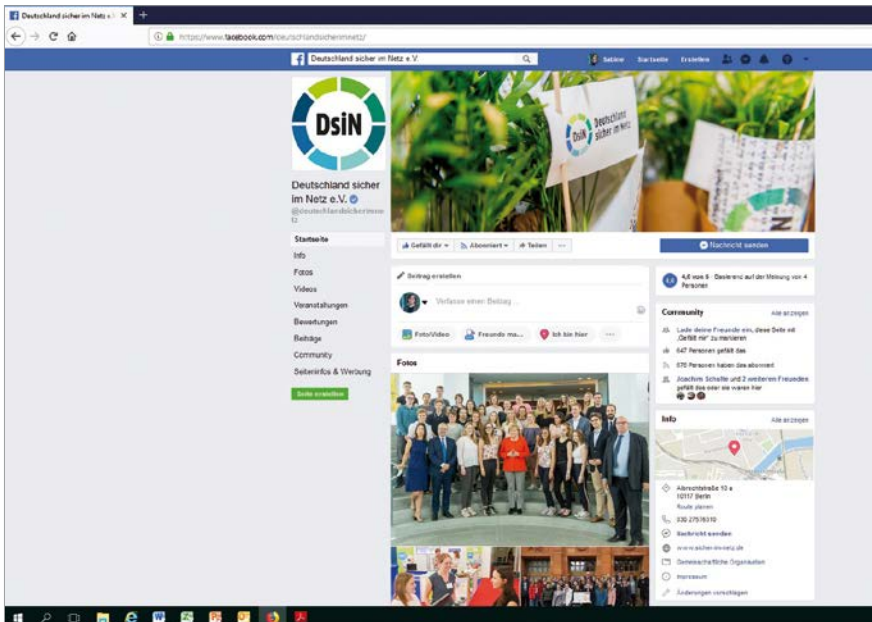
Deutschland sicher im N ×

https://www.facebook.com/deutschlandsicherimnetz/

Deutschland sicher im Netz e.V.

Sabine Startseite Erstellen

DsiN

Deutschland sicher im Netz e.V.

@deutschlandsicherimnetz

Startseite
Info
Fotos
Videos
Veranstaltungen
Bewertungen
Beiträge
Community
Seiteninfos & Werbung

Seite erstellen

Gefällt dir Abonniert Teilen ···

Nachricht senden

Beitrag erstellen

Verfasse einen Beitrag ...

Foto/Video Freunde ma... Ich bin hier ···

Fotos

4,6 von 5 · Basierend auf der Meinung von 4 Personen

Community Alle anzeigen

Lade deine Freunde ein, diese Seite mit „Gefällt mir" zu markieren

647 Personen gefällt das

675 Personen haben das abonniert

Joachim Schulte und 2 weiteren Freunden gefällt das oder sie waren hier

Info Alle anzeigen

Albrechtstraße 10 a
10117 Berlin
Route planen

030 27576310

Nachricht senden

www.sicher-im-netz.de

Gemeinschaftliche Organisation

Impressum

Änderungen vorschlagen